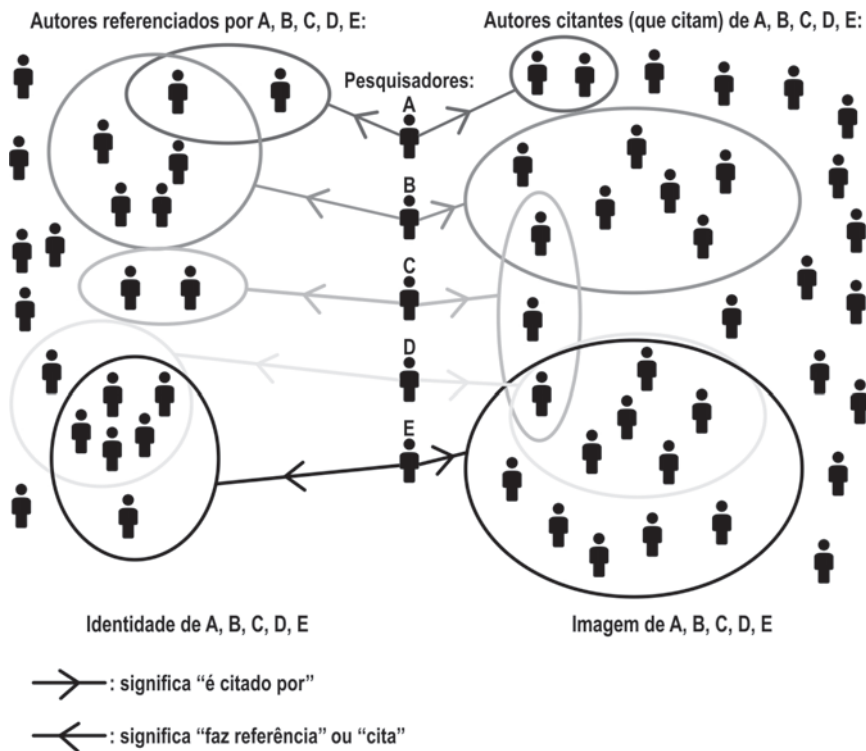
Autores referenciados por A, B, C, D, E:

Autores citantes (que citam) de A, B, C, D, E:

Pesquisadores:

A

B

C

D

E

Identidade de A, B, C, D, E

Imagem de A, B, C, D, E

: significa "é citado por"

: significa "faz referência" ou "cita"